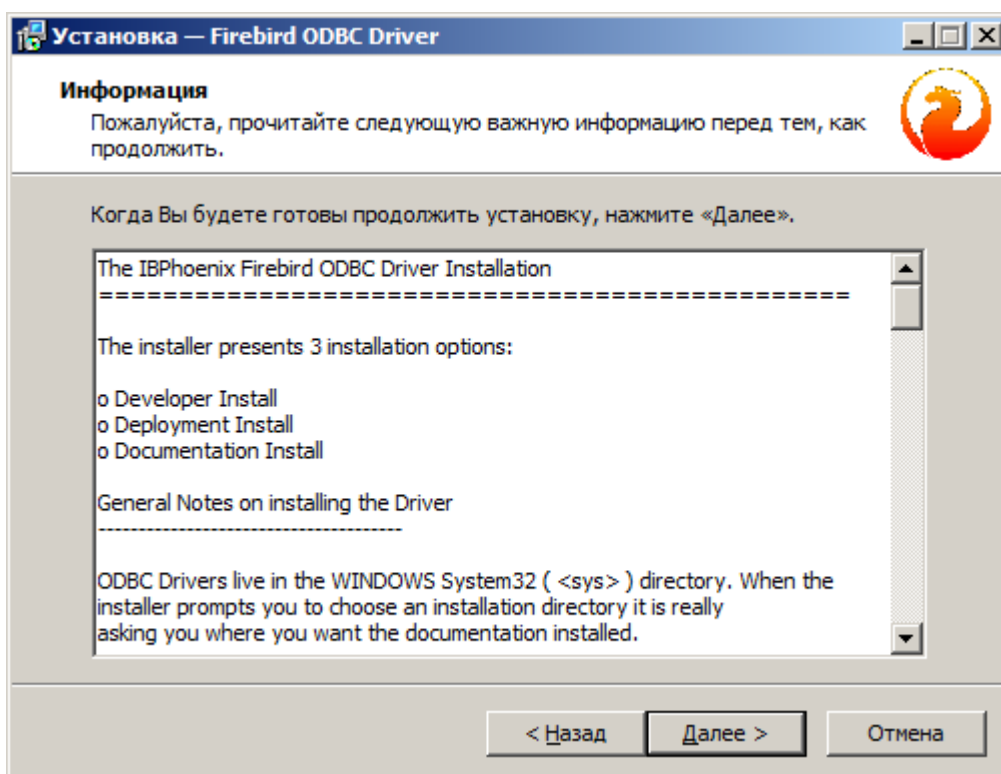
Установка — Firebird ODBC Driver

Информация

Пожалуйста, прочитайте следующую важную информацию перед тем, как продолжить.

Когда Вы будете готовы продолжить установку, нажмите «Далее».

The IBPhoenix Firebird ODBC Driver Installation
================================================

The installer presents 3 installation options:

o Developer Install
o Deployment Install
o Documentation Install

General Notes on installing the Driver
--------------------------------------

ODBC Drivers live in the WINDOWS System32 ( <sys> ) directory. When the installer prompts you to choose an installation directory it is really asking you where you want the documentation installed.

< Назад | Далее > | Отмена